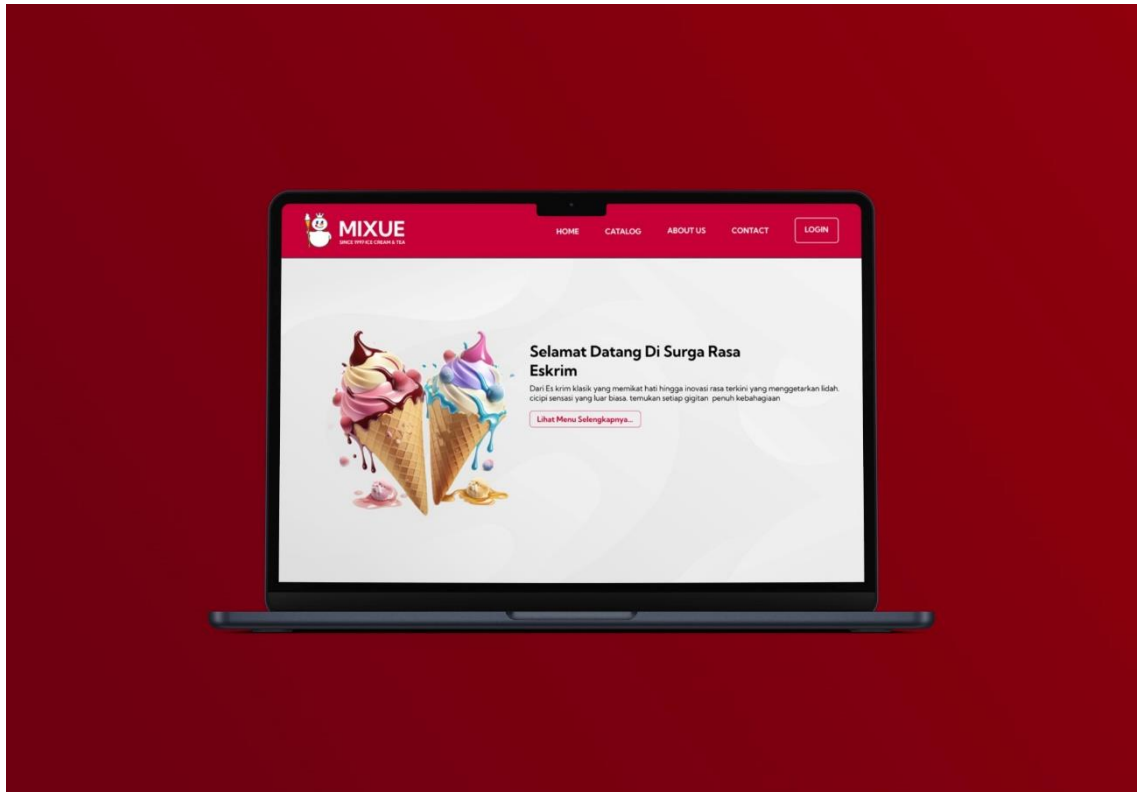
MIXUE
SINCE 1997 ICE CREAM & TEA

HOME CATALOG ABOUT US CONTACT LOGIN

Selamat Datang Di Surga Rasa Eskrim

Dari Es krim klasik yang memikat hati hingga inovasi rasa terkini yang menggetarkan lidah. cicipi sensasi yang luar biasa. temukan setiap gigitan penuh kebahagiaan

Lihat Menu Selengkapnya...